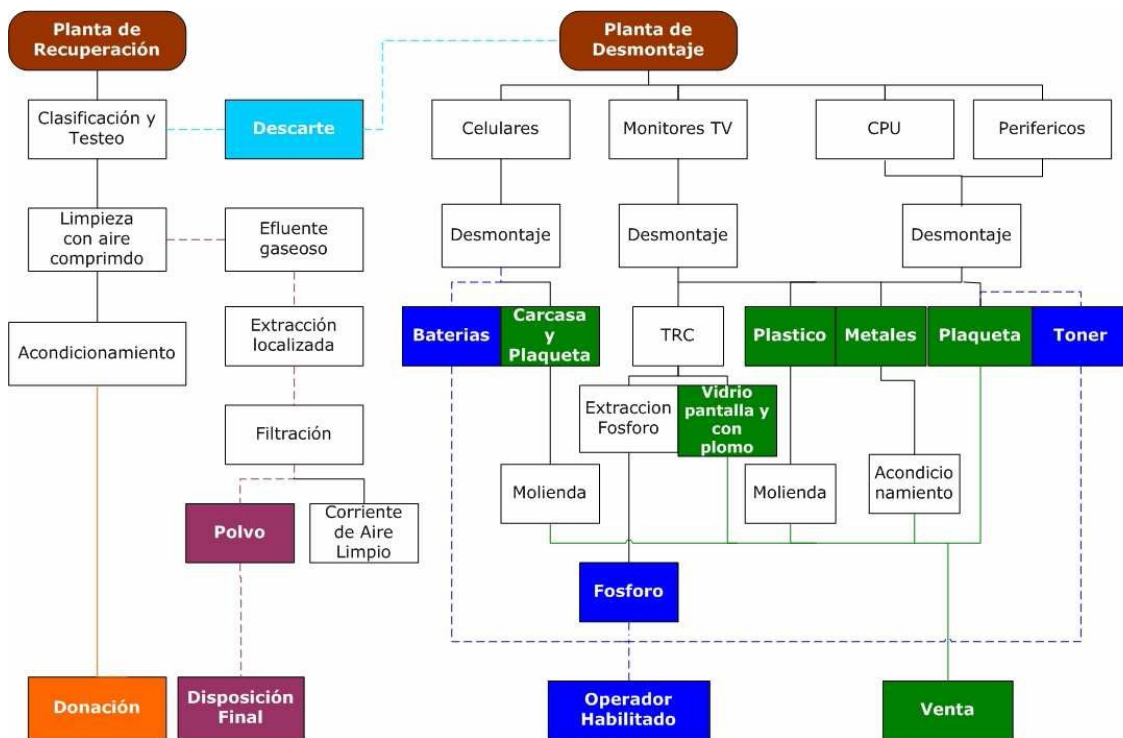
Planta de Recuperación

Clasificación y Testeo

Descarte

Limpieza con aire comprimdo

Efluente gaseoso

Acondicionamiento

Extracción localizada

Filtración

Polvo

Corriente de Aire Limpio

Donación

Disposición Final

Planta de Desmontaje

Celulares

Monitores TV

CPU

Perifericos

Desmontaje

Desmontaje

Desmontaje

Baterias

Carcasa y Plaqueta

TRC

Plastico

Metales

Plaqueta

Toner

Extraccion Fosforo

Vidrio pantalla y con plomo

Molienda

Molienda

Acondicionamiento

Fosforo

Operador Habilitado

Venta